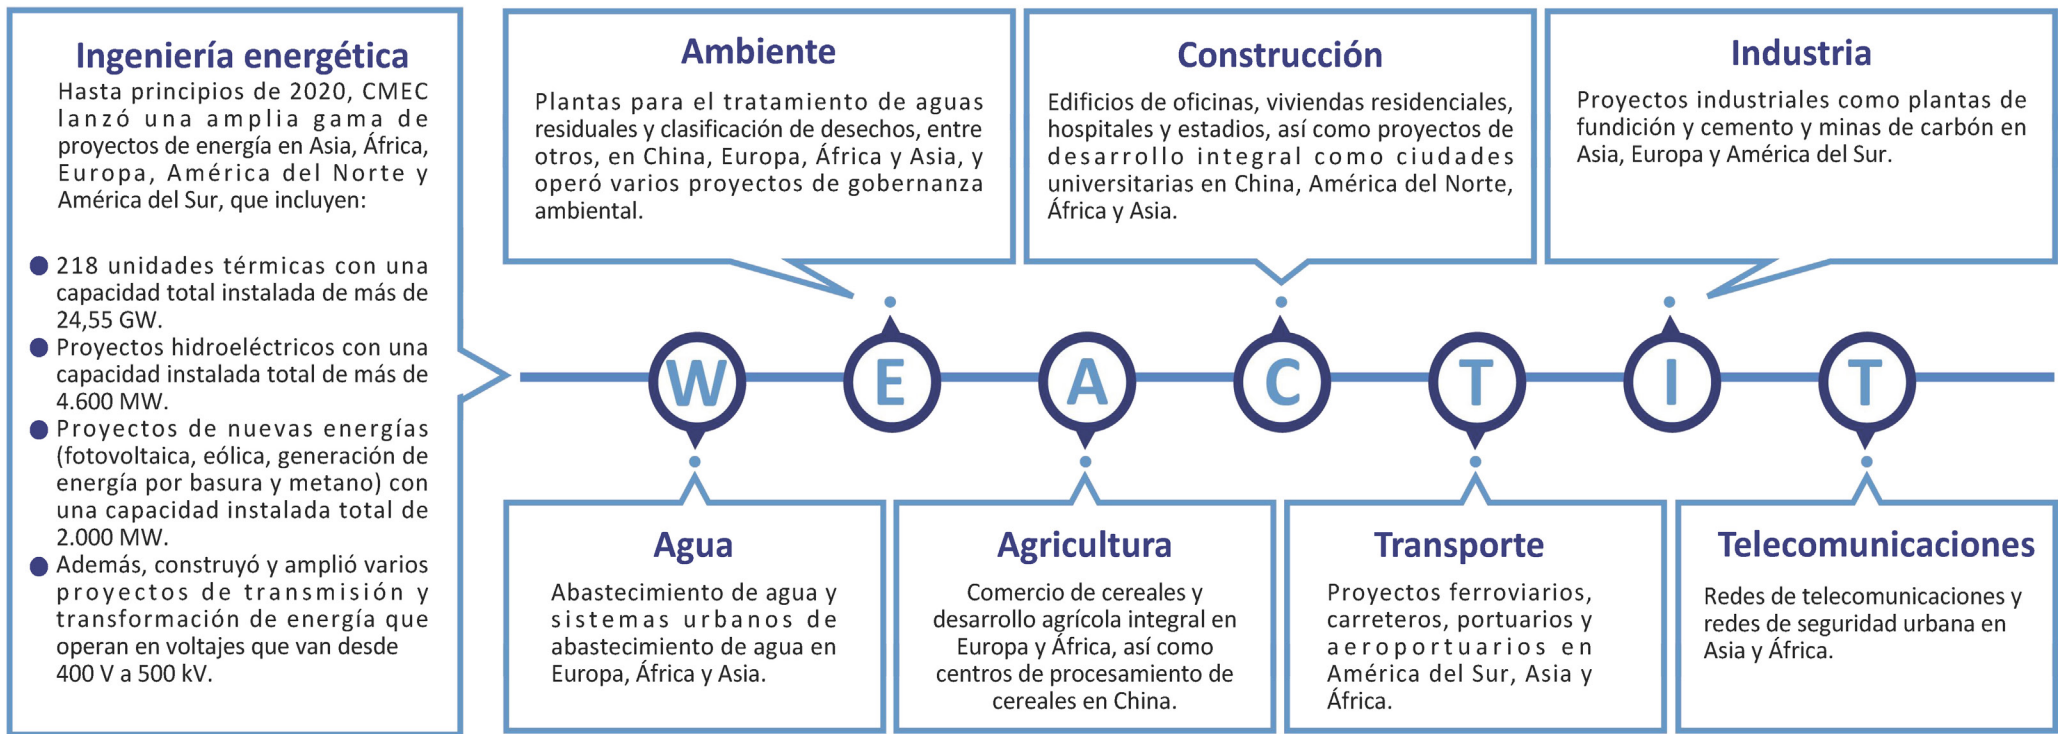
Ingeniería energética

Hasta principios de 2020, CMEC lanzó una amplia gama de proyectos de energía en Asia, África, Europa, América del Norte y América del Sur, que incluyen:

- 218 unidades térmicas con una capacidad total instalada de más de 24,55 GW.
- Proyectos hidroeléctricos con una capacidad instalada total de más de 4.600 MW.
- Proyectos de nuevas energías (fotovoltaica, eólica, generación de energía por basura y metano) con una capacidad instalada total de 2.000 MW.
- Además, construyó y amplió varios proyectos de transmisión y transformación de energía que operan en voltajes que van desde 400 V a 500 kV.

Ambiente

Plantas para el tratamiento de aguas residuales y clasificación de desechos, entre otros, en China, Europa, África y Asia, y operó varios proyectos de gobernanza ambiental.

Construcción

Edificios de oficinas, viviendas residenciales, hospitales y estadios, así como proyectos de desarrollo integral como ciudades universitarias en China, América del Norte, África y Asia.

Industria

Proyectos industriales como plantas de fundición y cemento y minas de carbón en Asia, Europa y América del Sur.

W E A C T I T

Agua

Abastecimiento de agua y sistemas urbanos de abastecimiento de agua en Europa, África y Asia.

Agricultura

Comercio de cereales y desarrollo agrícola integral en Europa y África, así como centros de procesamiento de cereales en China.

Transporte

Proyectos ferroviarios, carreteros, portuarios y aeroportuarios en América del Sur, Asia y África.

Telecomunicaciones

Redes de telecomunicaciones y redes de seguridad urbana en Asia y África.